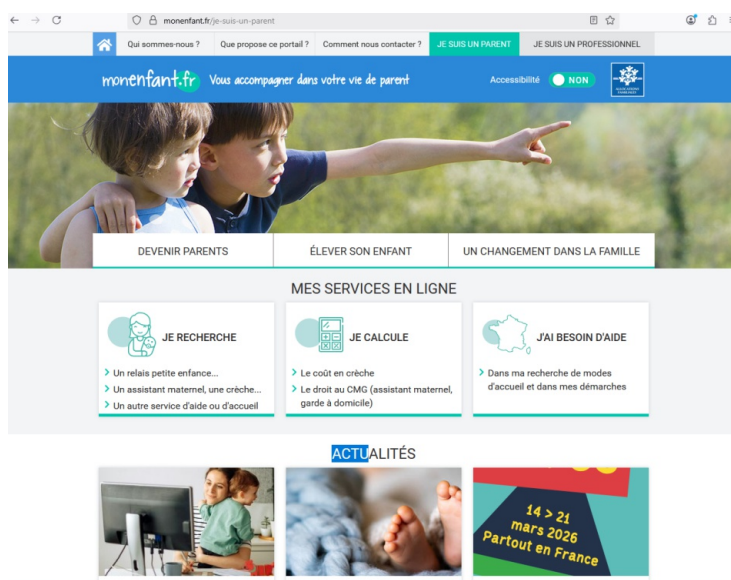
monenfant.fr/je-suis-un-parent

Qui sommes-nous ? Que propose ce portail ? Comment nous contacter ? JE SUIS UN PARENT JE SUIS UN PROFESSIONNEL

monenfant.fr Vous accompagner dans votre vie de parent

Accessibilité NON

DEVENIR PARENTS ÉLEVER SON ENFANT UN CHANGEMENT DANS LA FAMILLE

MES SERVICES EN LIGNE

JE RECHERCHE
> Un relais petite enfance...
> Un assistant maternel, une crèche...
> Un autre service d'aide ou d'accueil

JE CALCULE
> Le coût en crèche
> Le droit au CMG (assistant maternel, garde à domicile)

J'AI BESOIN D'AIDE
> Dans ma recherche de modes d'accueil et dans mes démarches

ACTUALITÉS

14 > 21 mars 2026 Partout en France